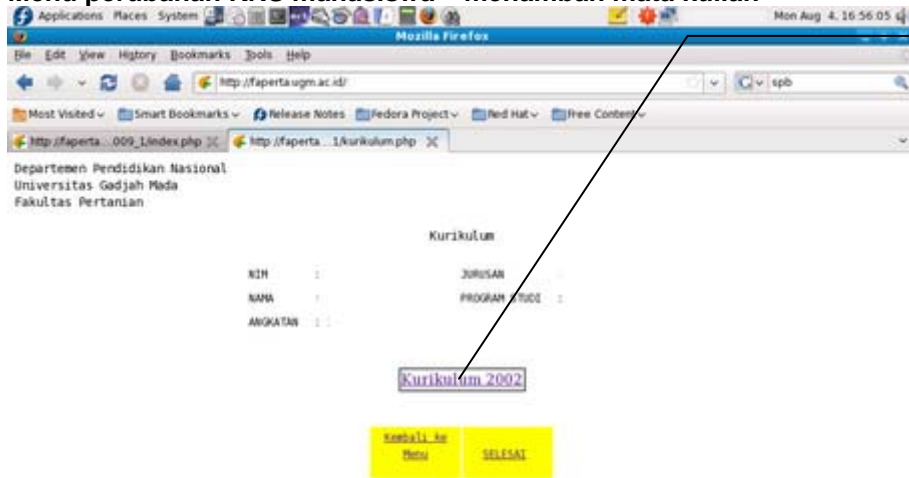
Menu perubahan KRS mandiri – Menambah Mata Kuliah

Applications Places System

Mon Aug 4, 16:56:05

Mozilla Firefox

File Edit View History Bookmarks Tools Help

http://faperta.ugm.ac.id/

spb

Most Visited Smart Bookmarks Release Notes Fedora Project Red Hat Free Content

http://faperta...009_1/index.php

http://faperta...1/kurikulum.php

Departemen Pendidikan Nasional
Universitas Gadjah Mada
Fakultas Pertanian

Kurikulum

| NIM | : | JURUSAN | : |
|---|---|---|---|
| NAMA | : | PROGRAM STUDI | : |
| ANGKATAN | : | | |

Kurikulum 2002

Kembali ke Menu

SELESAI